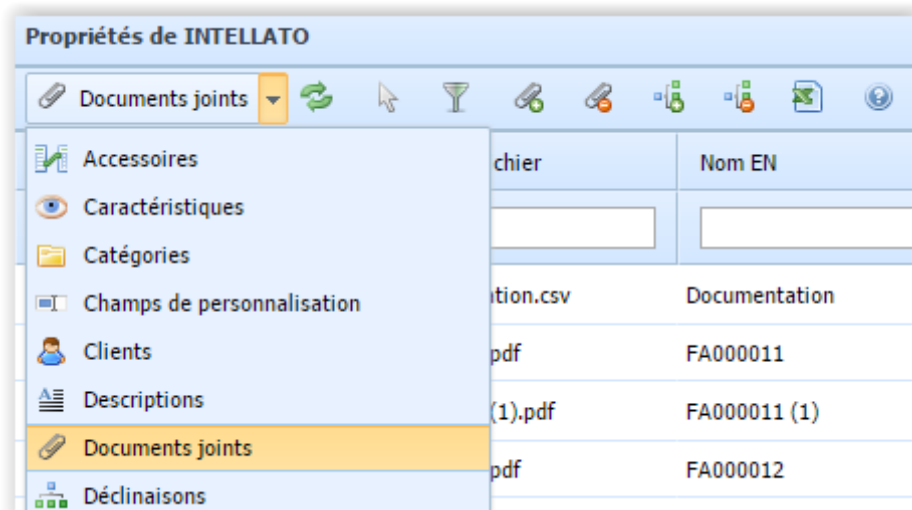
Propriétés de INTELLATO

Documents joints

Accessoires
Caractéristiques
Catégories
Champs de personnalisation
Clients
Descriptions
Documents joints
Déclinaisons

chier | Nom EN
tion.csv | Documentation
pdf | FA000011
(1).pdf | FA000011 (1)
pdf | FA000012